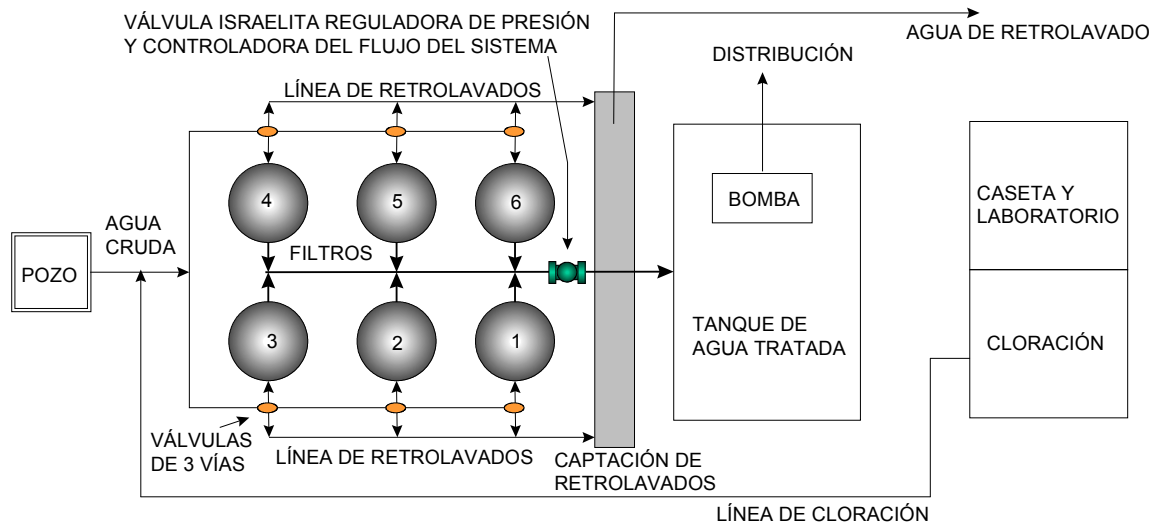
VÁLVULA ISRAELITA REGULADORA DE PRESIÓN Y CONTROLADORA DEL FLUJO DEL SISTEMA

AGUA DE RETROLAVADO

DISTRIBUCIÓN

LÍNEA DE RETROLAVADOS

BOMBA

CASETA Y LABORATORIO

4

5

6

AGUA CRUDA

POZO

FILTROS

3

2

1

TANQUE DE AGUA TRATADA

CLORACIÓN

VÁLVULAS DE 3 VÍAS

LÍNEA DE RETROLAVADOS

CAPTACIÓN DE RETROLAVADOS

LÍNEA DE CLORACIÓN